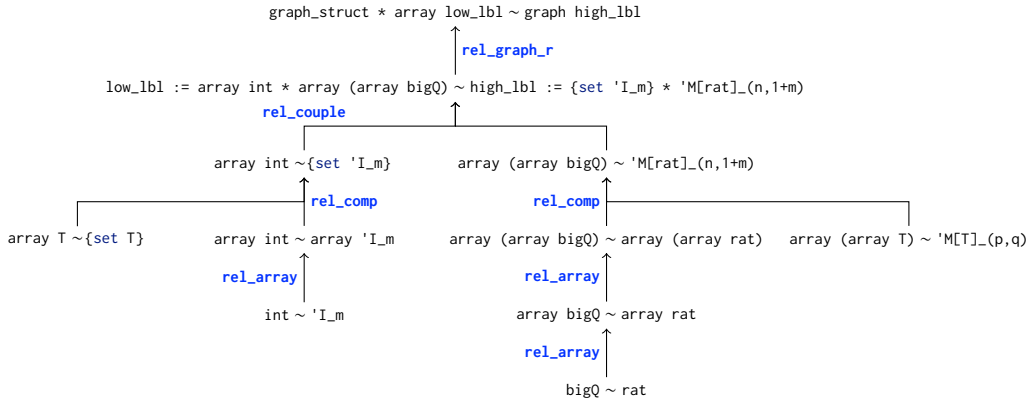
graph_struct * array low_lbl ~ graph high_lbl

rel_graph_r

low_lbl := array int * array (array bigQ) ~ high_lbl := {set 'I_m} * 'M[rat]_(n,1+m)

rel_couple

array int ~{set 'I_m}

array (array bigQ) ~ 'M[rat]_(n,1+m)

rel_comp

rel_comp

array T ~{set T}

array int ~ array 'I_m

array (array bigQ) ~ array (array rat)

array (array T) ~ 'M[T]_(p,q)

rel_array

rel_array

int ~ 'I_m

array bigQ ~ array rat

rel_array

bigQ ~ rat